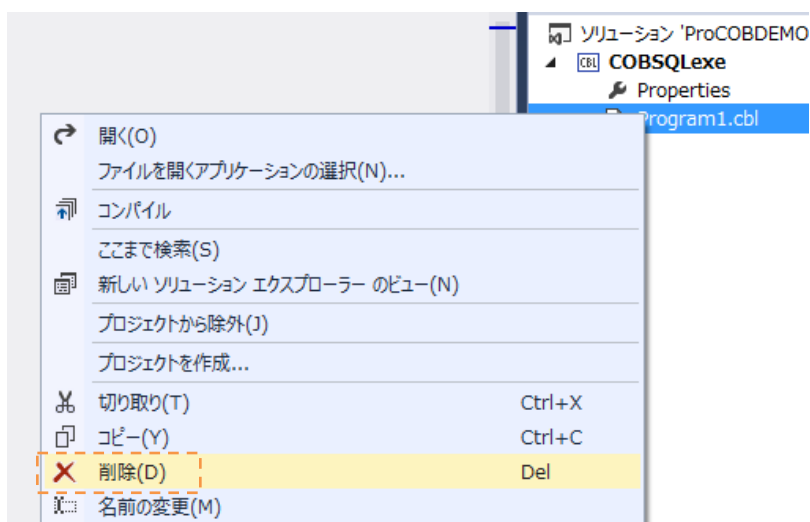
ソリューション 'ProCOBDEMO

CBL COBSQLexe

Properties

Program1.cbl

開く(O)

ファイルを開くアプリケーションの選択(N)...

コンパイル

ここまで検索(S)

新しい ソリューション エクスプローラー のビュー(N)

プロジェクトから除外(J)

プロジェクトを作成...

切り取り(T) Ctrl+X

コピー(Y) Ctrl+C

削除(D) Del

名前の変更(M)